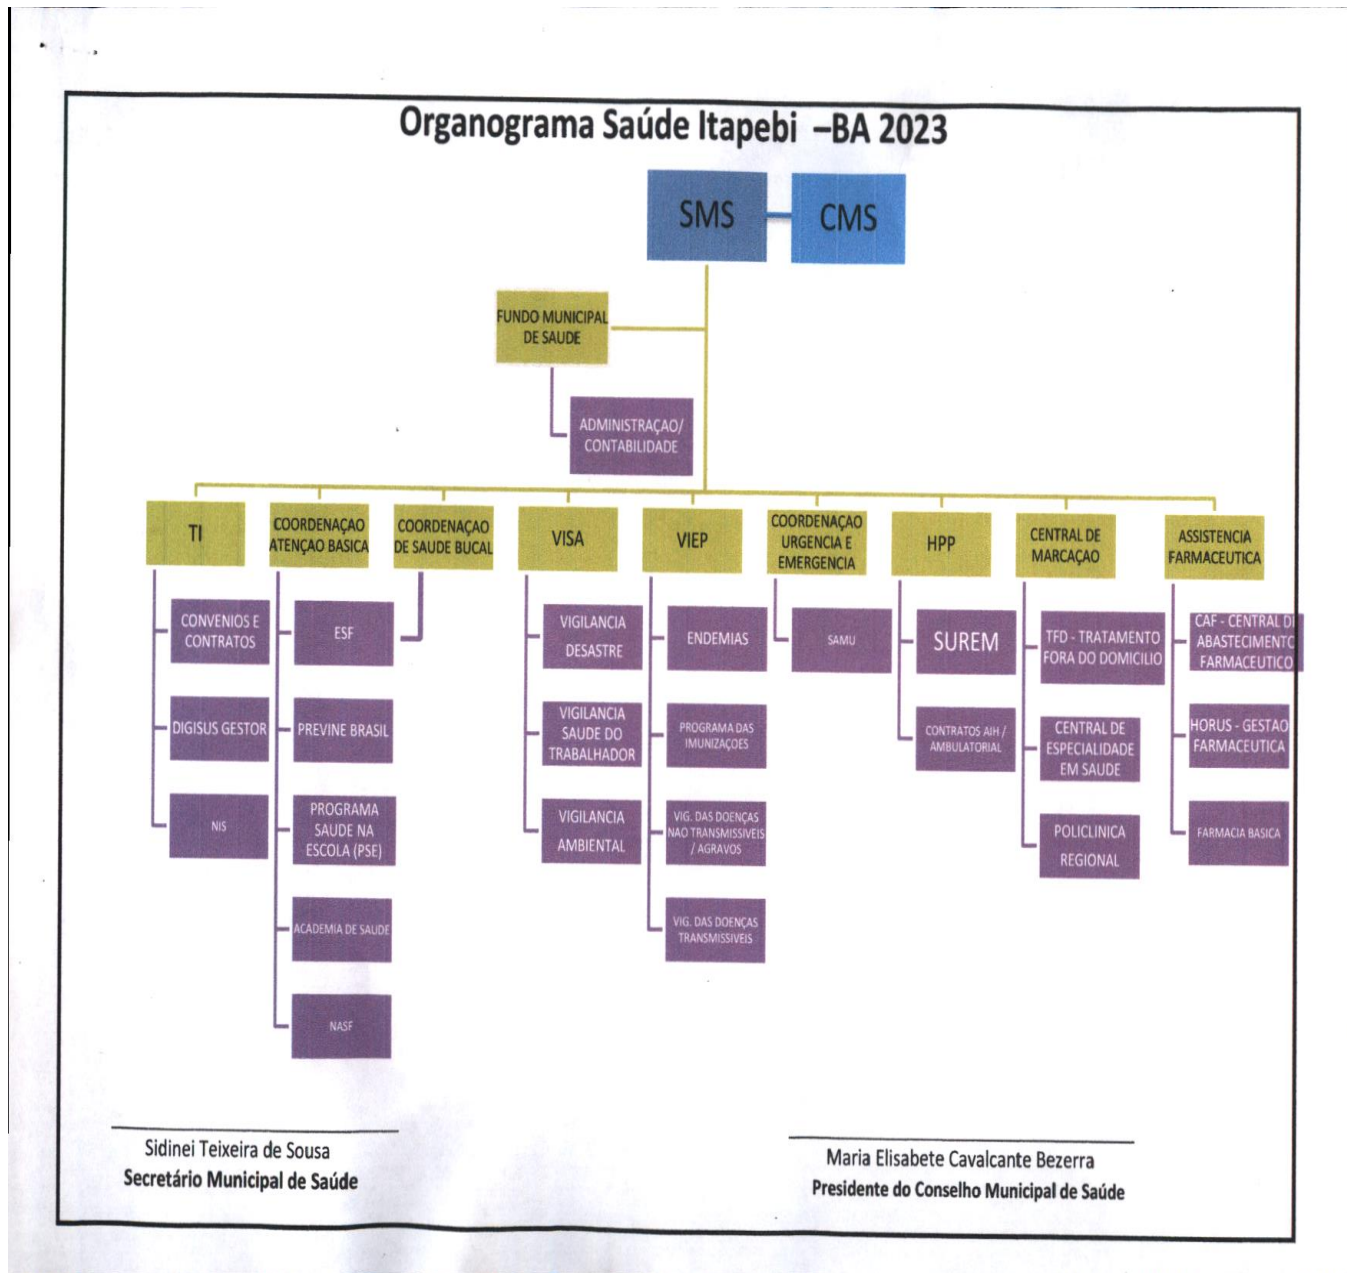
Organograma Saúde Itapebi –BA 2023

SMS

CMS

FUNDO MUNICIPAL DE SAUDE

ADMINISTRAÇAO/ CONTABILIDADE

TI

CONVENIOS E CONTRATOS

DIGISUS GESTOR

NIS

COORDENAÇAO ATENÇAO BASICA

ESF

PREVINE BRASIL

PROGRAMA SAUDE NA ESCOLA (PSE)

ACADEMIA DE SAUDE

NASF

COORDENAÇAO DE SAUDE BUCAL

VISA

VIGILANCIA DESASTRE

VIGILANCIA SAUDE DO TRABALHADOR

VIGILANCIA AMBIENTAL

VIEP

ENDEMIAS

PROGRAMA DAS IMUNIZAÇOES

VIG. DAS DOENÇAS NAO TRANSMISSIVEIS / AGRAVOS

VIG. DAS DOENÇAS TRANSMISSIVEIS

COORDENAÇAO URGENCIA E EMERGENCIA

SAMU

HPP

SUREM

CONTRATOS AIH / AMBULATORIAL

CENTRAL DE MARCAÇAO

TFD - TRATAMENTO FORA DO DOMICILIO

CENTRAL DE ESPECIALIDADE EM SAUDE

POLICLINICA REGIONAL

ASSISTENCIA FARMACEUTICA

CAF - CENTRAL D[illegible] ABASTECIMENT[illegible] FARMACEUTICO

HORUS - GESTAO FARMACEUTICA

FARMACIA BASICA

Sidinei Teixeira de Sousa
Secretário Municipal de Saúde

Maria Elisabete Cavalcante Bezerra
Presidente do Conselho Municipal de Saúde